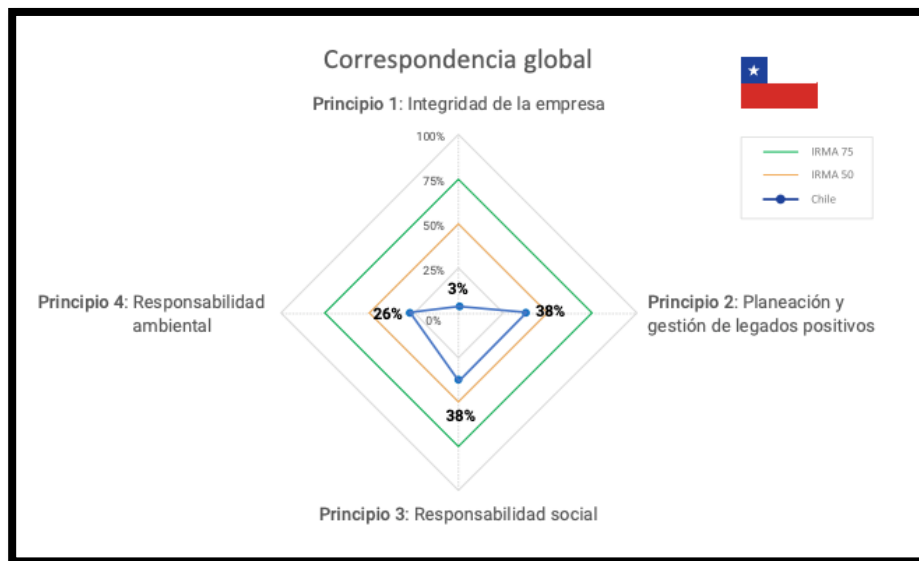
Correspondencia global

Principio 1: Integridad de la empresa

100%
75%
50%
25%
0%

IRMA 75
IRMA 50
Chile

3%

Principio 4: Responsabilidad ambiental

26%

38%

Principio 2: Planeación y gestión de legados positivos

38%

Principio 3: Responsabilidad social